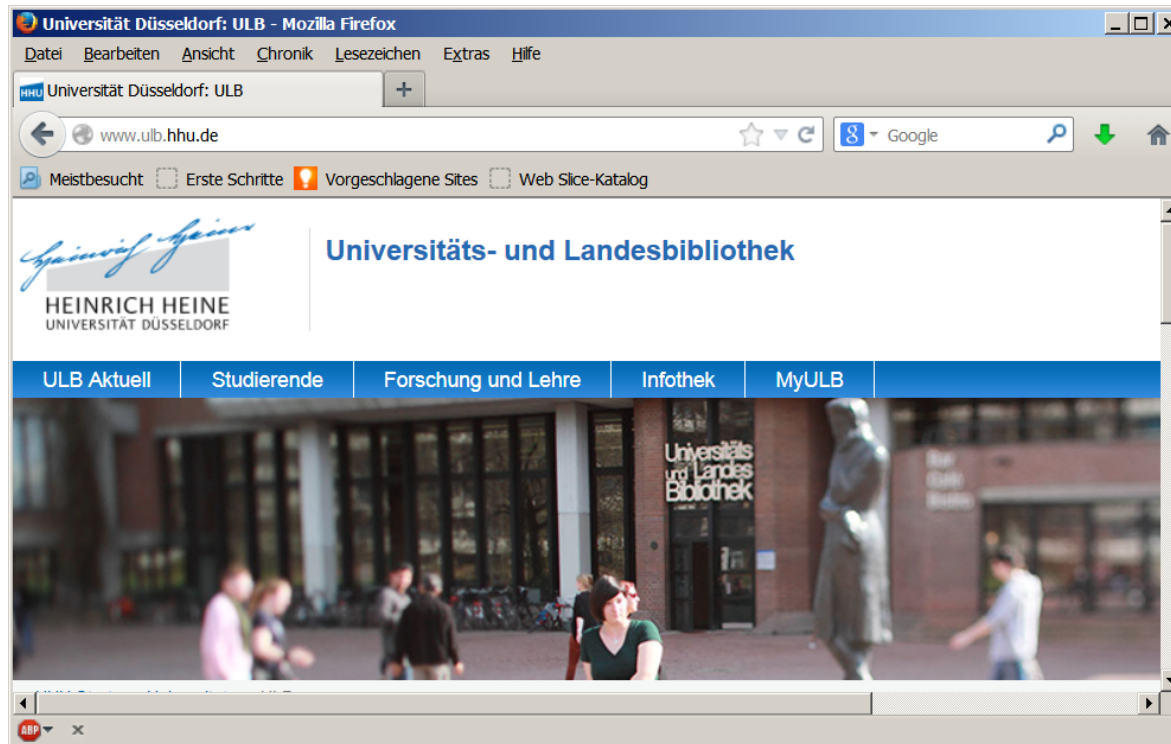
Universität Düsseldorf: ULB - Mozilla Firefox

Datei Bearbeiten Ansicht Chronik Lesezeichen Extras Hilfe

HHU Universität Düsseldorf: ULB +

www.ulb.hhu.de

Google

Meistbesucht Erste Schritte Vorgeschlagene Sites Web Slice-Katalog

Heinrich Heine

HEINRICH HEINE
UNIVERSITÄT DÜSSELDORF

Universitäts- und Landesbibliothek

ULB Aktuell Studierende Forschung und Lehre Infothek MyULB

Universitäts und Landes Bibliothek

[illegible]

ABP ×